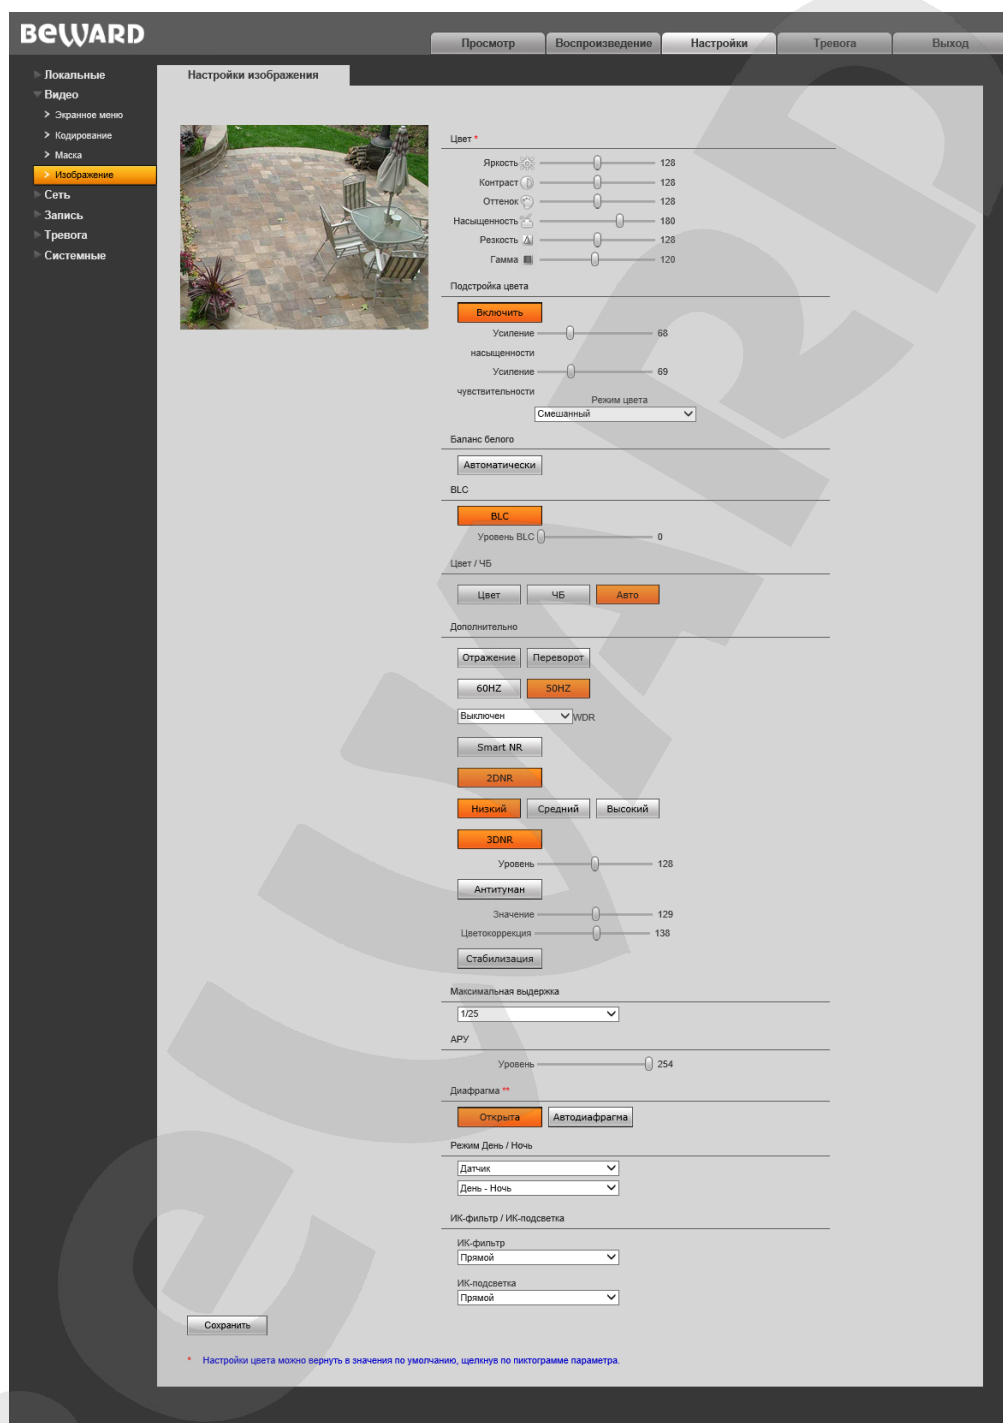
BeWARD

Просмотр | Воспроизведение | Настройки | Тревога | Выход

Локальные
Видео
Экранное меню
Кодирование
Маска
Изображение
Сеть
Запись
Тревога
Системные

Настройки изображения

Цвет *
Яркость 128
Контраст 128
Оттенок 128
Насыщенность 180
Резкость 128
Гамма 120

Подстройка цвета
Включить
Усиление насыщенности 68
Усиление чувствительности 69
Режим цвета
Смешанный

Баланс белого
Автоматически

BLC
BLC
Уровень BLC 0

Цвет / ЧБ
Цвет | ЧБ | Авто

Дополнительно
Отражение | Переворот
60HZ | 50HZ
Выключен WDR
Smart NR
2DNR
Низкий | Средний | Высокий
3DNR
Уровень 128
Антитуман
Значение 129
Цветокоррекция 138
Стабилизация

Максимальная выдержка
1/25

АРУ
Уровень 254

Диафрагма **
Открыта | Автодиафрагма

Режим День / Ночь
Датчик
День - Ночь

ИК-фильтр / ИК-подсветка
ИК-фильтр
Прямой
ИК-подсветка
Прямой

Сохранить

* Настройки цвета можно вернуть в значения по умолчанию, щелкнув по пиктограмме параметра.